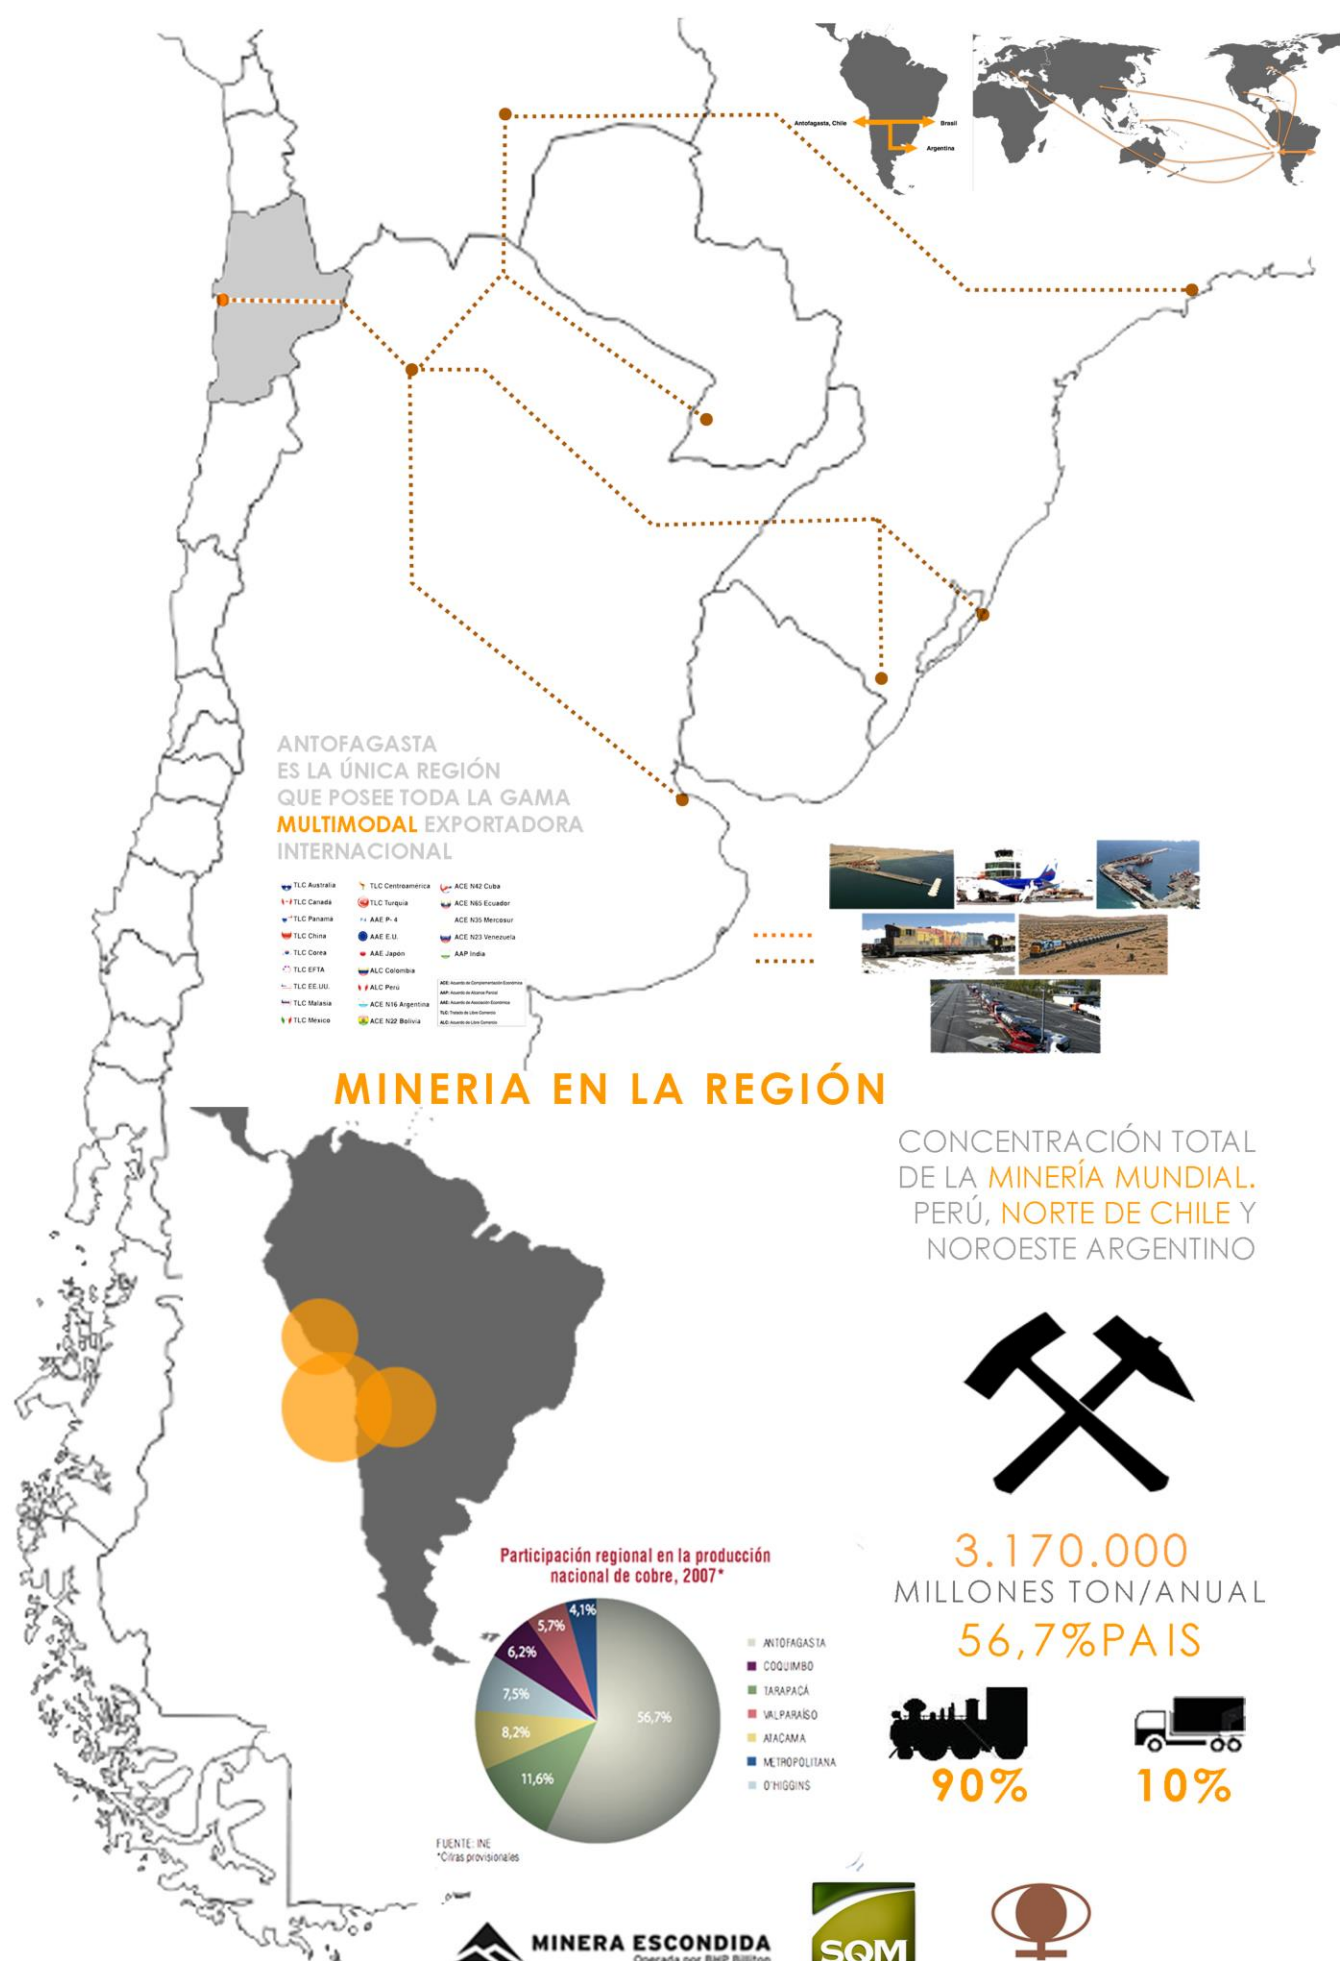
Antofagasta, Chile
Brasil
Argentina

ANTOFAGASTA ES LA ÚNICA REGIÓN QUE POSEE TODA LA GAMA MULTIMODAL EXPORTADORA INTERNACIONAL

TLC Australia
TLC Canadá
TLC Panamá
TLC China
TLC Corea
TLC EFTA
TLC EE.UU.
TLC Malasia
TLC México

TLC Centroamérica
TLC Turquía
AAE P-4
AAE E.U.
AAE Japón
ALC Colombia
ALC Perú
ACE N16 Argentina
ACE N22 Bolivia

ACE N42 Cuba
ACE N65 Ecuador
ACE N35 Mercosur
ACE N23 Venezuela
AAP India

MINERIA EN LA REGIÓN

CONCENTRACIÓN TOTAL DE LA MINERÍA MUNDIAL. PERÚ, NORTE DE CHILE Y NOROESTE ARGENTINO

Participación regional en la producción nacional de cobre, 2007*

56,7%
11,6%
8,2%
7,5%
6,2%
5,7%
4,1%

ANTOFAGASTA
COQUIMBO
TARAPACÁ
VALPARAÍSO
ATACAMA
METROPOLITANA
O'HIGGINS

FUENTE: INE
*Cifras provisionales

3.170.000
MILLONES TON/ANUAL
56,7%PAIS

90%
10%

MINERA ESCONDIDA
Operada por BHP Billiton
SQM